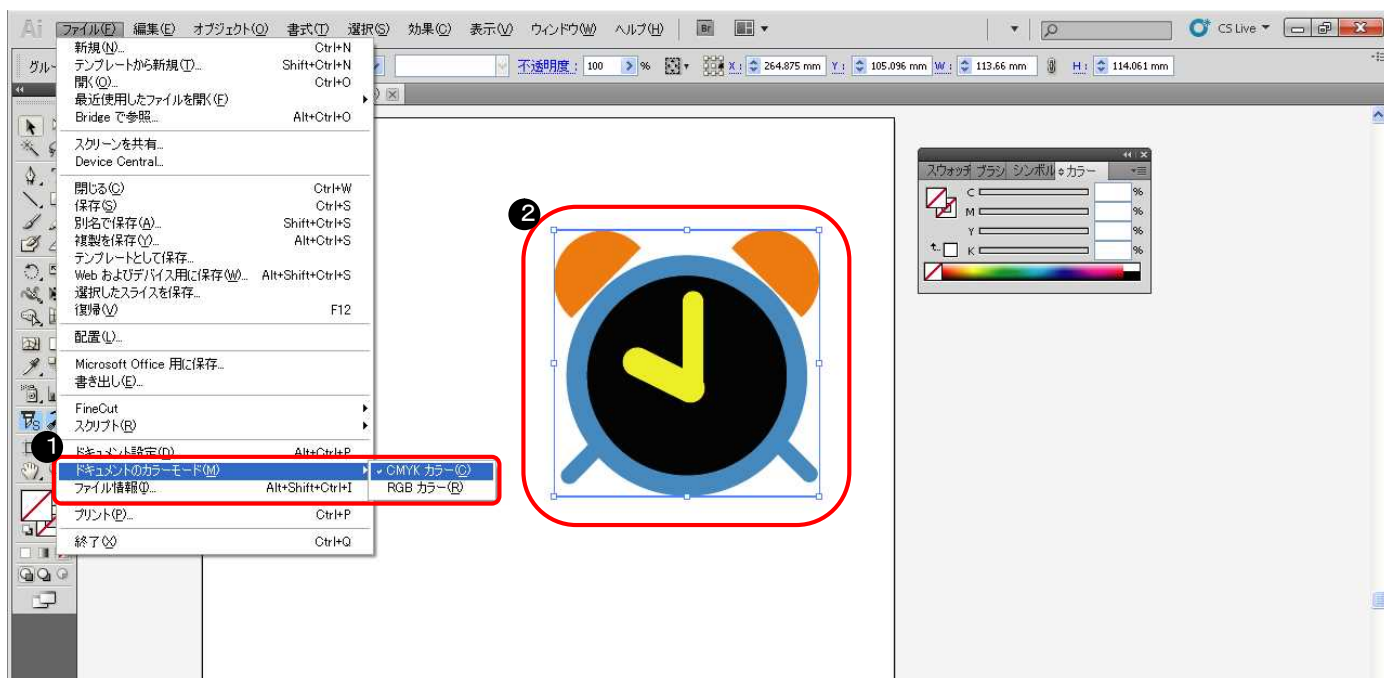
Ai ファイル(F) 編集(E) オブジェクト(O) 書式(T) 選択(S) 効果(C) 表示(V) ウィンドウ(W) ヘルプ(H) Br CS Live

グル 不透明度 : 100 % X : 264.875 mm Y : 105.096 mm W : 113.66 mm H : 114.061 mm

新規(N)... Ctrl+N
テンプレートから新規(T)... Shift+Ctrl+N
開く(O)... Ctrl+O
最近使用したファイルを開く(F)
Bridge で参照... Alt+Ctrl+O
スクリーンを共有...
Device Central...
閉じる(C) Ctrl+W
保存(S) Ctrl+S
別名で保存(A)... Shift+Ctrl+S
複製を保存(Y)... Alt+Ctrl+S
テンプレートとして保存...
Web およびデバイス用に保存(W)... Alt+Shift+Ctrl+S
選択したスライスを保存...
復帰(V) F12
配置(L)...
Microsoft Office 用に保存...
書き出し(E)...
FineCut
スクリプト(R)
ドキュメント設定(D) Alt+Ctrl+P
ドキュメントのカラーモード(M)
ファイル情報(I)... Alt+Shift+Ctrl+I
プリント(P)... Ctrl+P
終了(X) Ctrl+Q

✓ CMYK カラー(C)
RGB カラー(R)

❶
❷

スウォッチ ブラシ シンボル カラー
C %
M %
Y %
K %